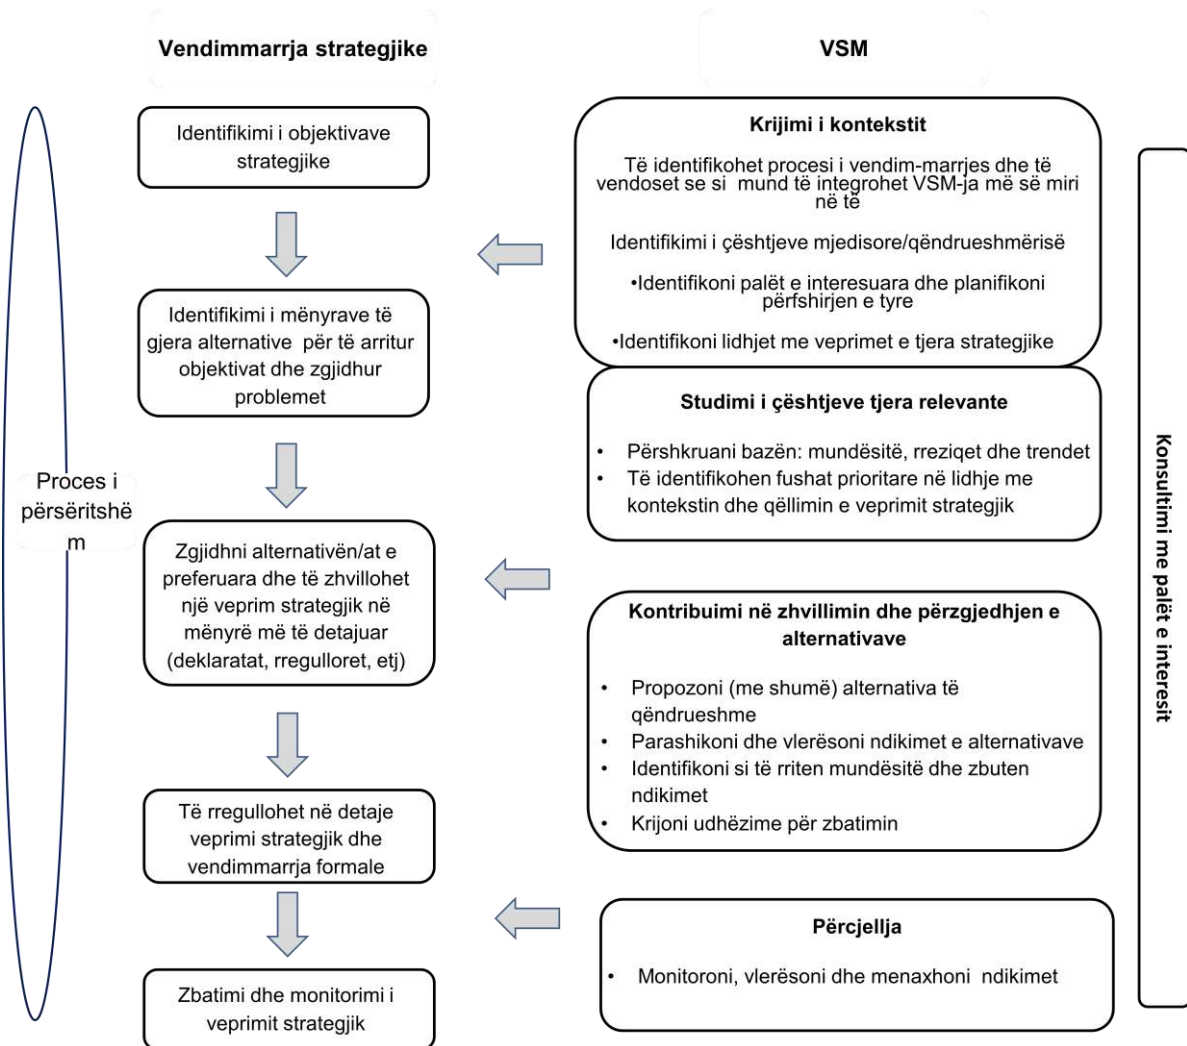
Vendimmarrja strategjike

VSM

Proces i përsëritshëm

Identifikimi i objektivave strategjike

Identifikimi i mënyrave të gjera alternative për të arritur objektivat dhe zgjidhur problemet

Zgjidhni alternativën/at e preferuara dhe të zhvillohet një veprim strategjik në mënyrë më të detajuar (deklaratat, rregulloret, etj)

Të rregullohet në detaje veprimi strategjik dhe vendimmarrja formale

Zbatimi dhe monitorimi i veprimit strategjik

Krijimi i kontekstit

Të identifikohet procesi i vendim-marrjes dhe të vendoset se si mund të integrohet VSM-ja më së miri në të

Identifikimi i çështjeve mjedisore/qëndrueshmërisë

•Identifikoni palët e interesuara dhe planifikoni përfshirjen e tyre

•Identifikoni lidhjet me veprimet e tjera strategjike

Studimi i çështjeve tjera relevante

• Përshkruani bazën: mundësitë, rreziqet dhe trendet
• Të identifikohen fushat prioritare në lidhje me kontekstin dhe qëllimin e veprimit strategjik

Kontribuimi në zhvillimin dhe përzgjedhjen e alternativave

• Propozoni (me shumë) alternativa të qëndrueshme
• Parashikoni dhe vlerësoni ndikimet e alternativave
• Identifikoni si të rriten mundësitë dhe zbuten ndikimet
• Krijoni udhëzime për zbatimin

Përcjellja

• Monitoroni, vlerësoni dhe menaxhoni ndikimet

Konsultimi me palët e interesit